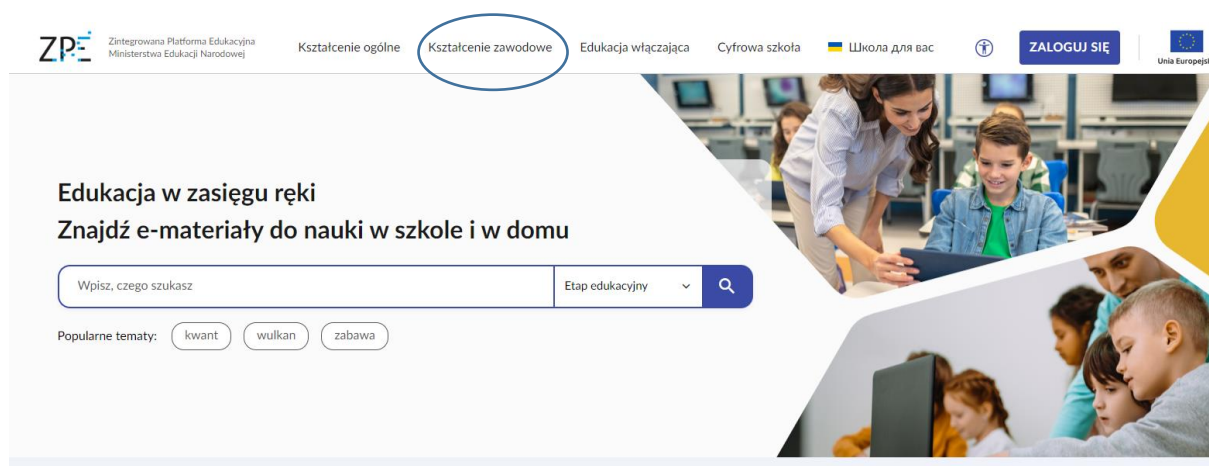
ZPE Zintegrowana Platforma Edukacyjna Ministerstwa Edukacji Narodowej

Kształcenie ogólne Kształcenie zawodowe Edukacja włączająca Cyfrowa szkoła Школа для вас

ZALOGUJ SIĘ

Unia Europejsk

Edukacja w zasięgu ręki
Znajdź e-materiały do nauki w szkole i w domu

Wpisz, czego szukasz

Etap edukacyjny

Popularne tematy: kwant wulkan zabawa